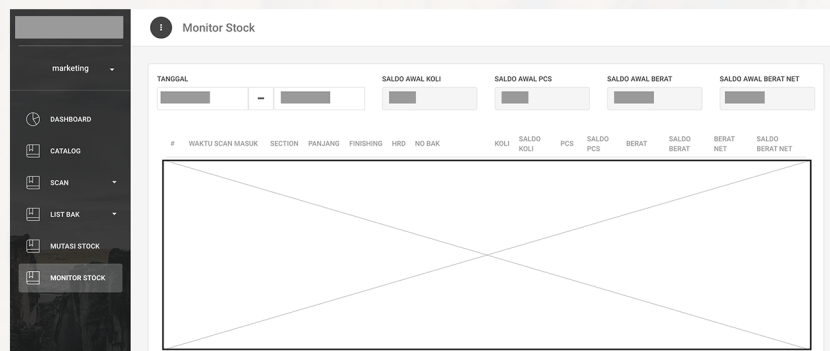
marketing

DASHBOARD

CATALOG

SCAN

LIST BAK

MUTASI STOCK

MONITOR STOCK

Monitor Stock

TANGGAL

–

SALDO AWAL KOLI

SALDO AWAL PCS

SALDO AWAL BERAT

SALDO AWAL BERAT NET

| # | WAKTU SCAN MASUK | SECTION | PANJANG | FINISHING | HRD | NO BAK | KOLI | SALDO KOLI | PCS | SALDO PCS | BERAT | SALDO BERAT | BERAT NET | SALDO BERAT NET |
|---|---|---|---|---|---|---|---|---|---|---|---|---|---|---|